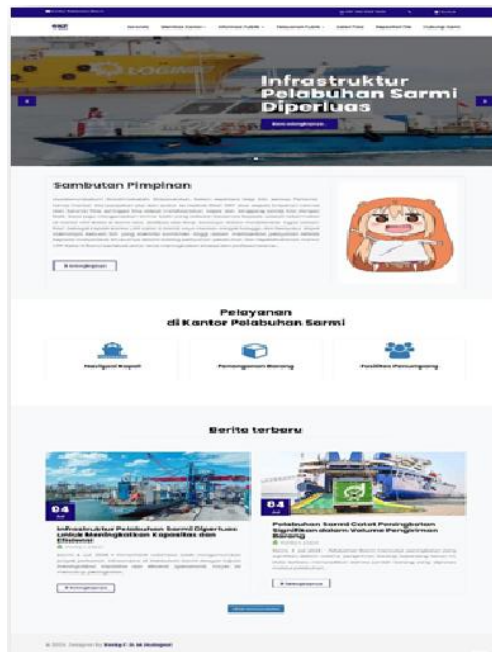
Infrastruktur Pelabuhan Sarmi Diperluas

Baca selengkapnya

Sambutan Pimpinan

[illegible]

Selengkapnya

Pelayanan
di Kantor Pelabuhan Sarmi

Navigasi Kapal

Penanganan Barang

Fasilitas Penumpang

Berita terbaru

04

Infrastruktur Pelabuhan Sarmi Diperluas untuk Meningkatkan Kapasitas dan Efisiensi

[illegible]

Selengkapnya

04

Pelabuhan Sarmi Catat Peningkatan Signifikan dalam Volume Pengiriman Barang

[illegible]

Selengkapnya

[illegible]

© 2024. Designed by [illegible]